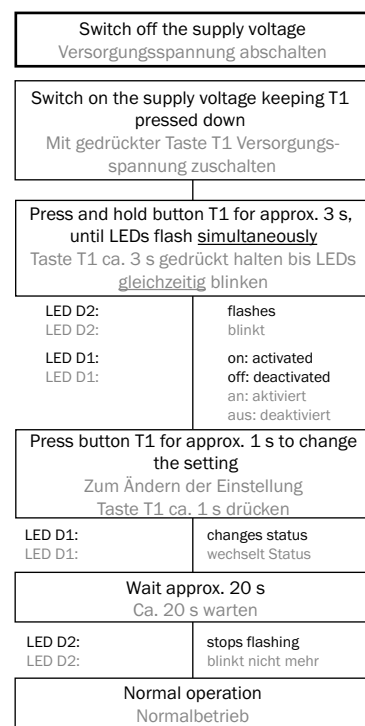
Switch off the supply voltage
Versorgungsspannung abschalten

Switch on the supply voltage keeping T1 pressed down
Mit gedrückter Taste T1 Versorgungsspannung zuschalten

Press and hold button T1 for approx. 3 s, until LEDs flash simultaneously
Taste T1 ca. 3 s gedrückt halten bis LEDs gleichzeitig blinken

| | |
|---|---|
| LED D2: LED D2: | flashes blinkt |
| LED D1: LED D1: | on: activated off: deactivated an: aktiviert aus: deaktiviert |

Press button T1 for approx. 1 s to change the setting
Zum Ändern der Einstellung Taste T1 ca. 1 s drücken

| | |
|---|---|
| LED D1: LED D1: | changes status wechselt Status |

Wait approx. 20 s
Ca. 20 s warten

| | |
|---|---|
| LED D2: LED D2: | stops flashing blinkt nicht mehr |

Normal operation
Normalbetrieb